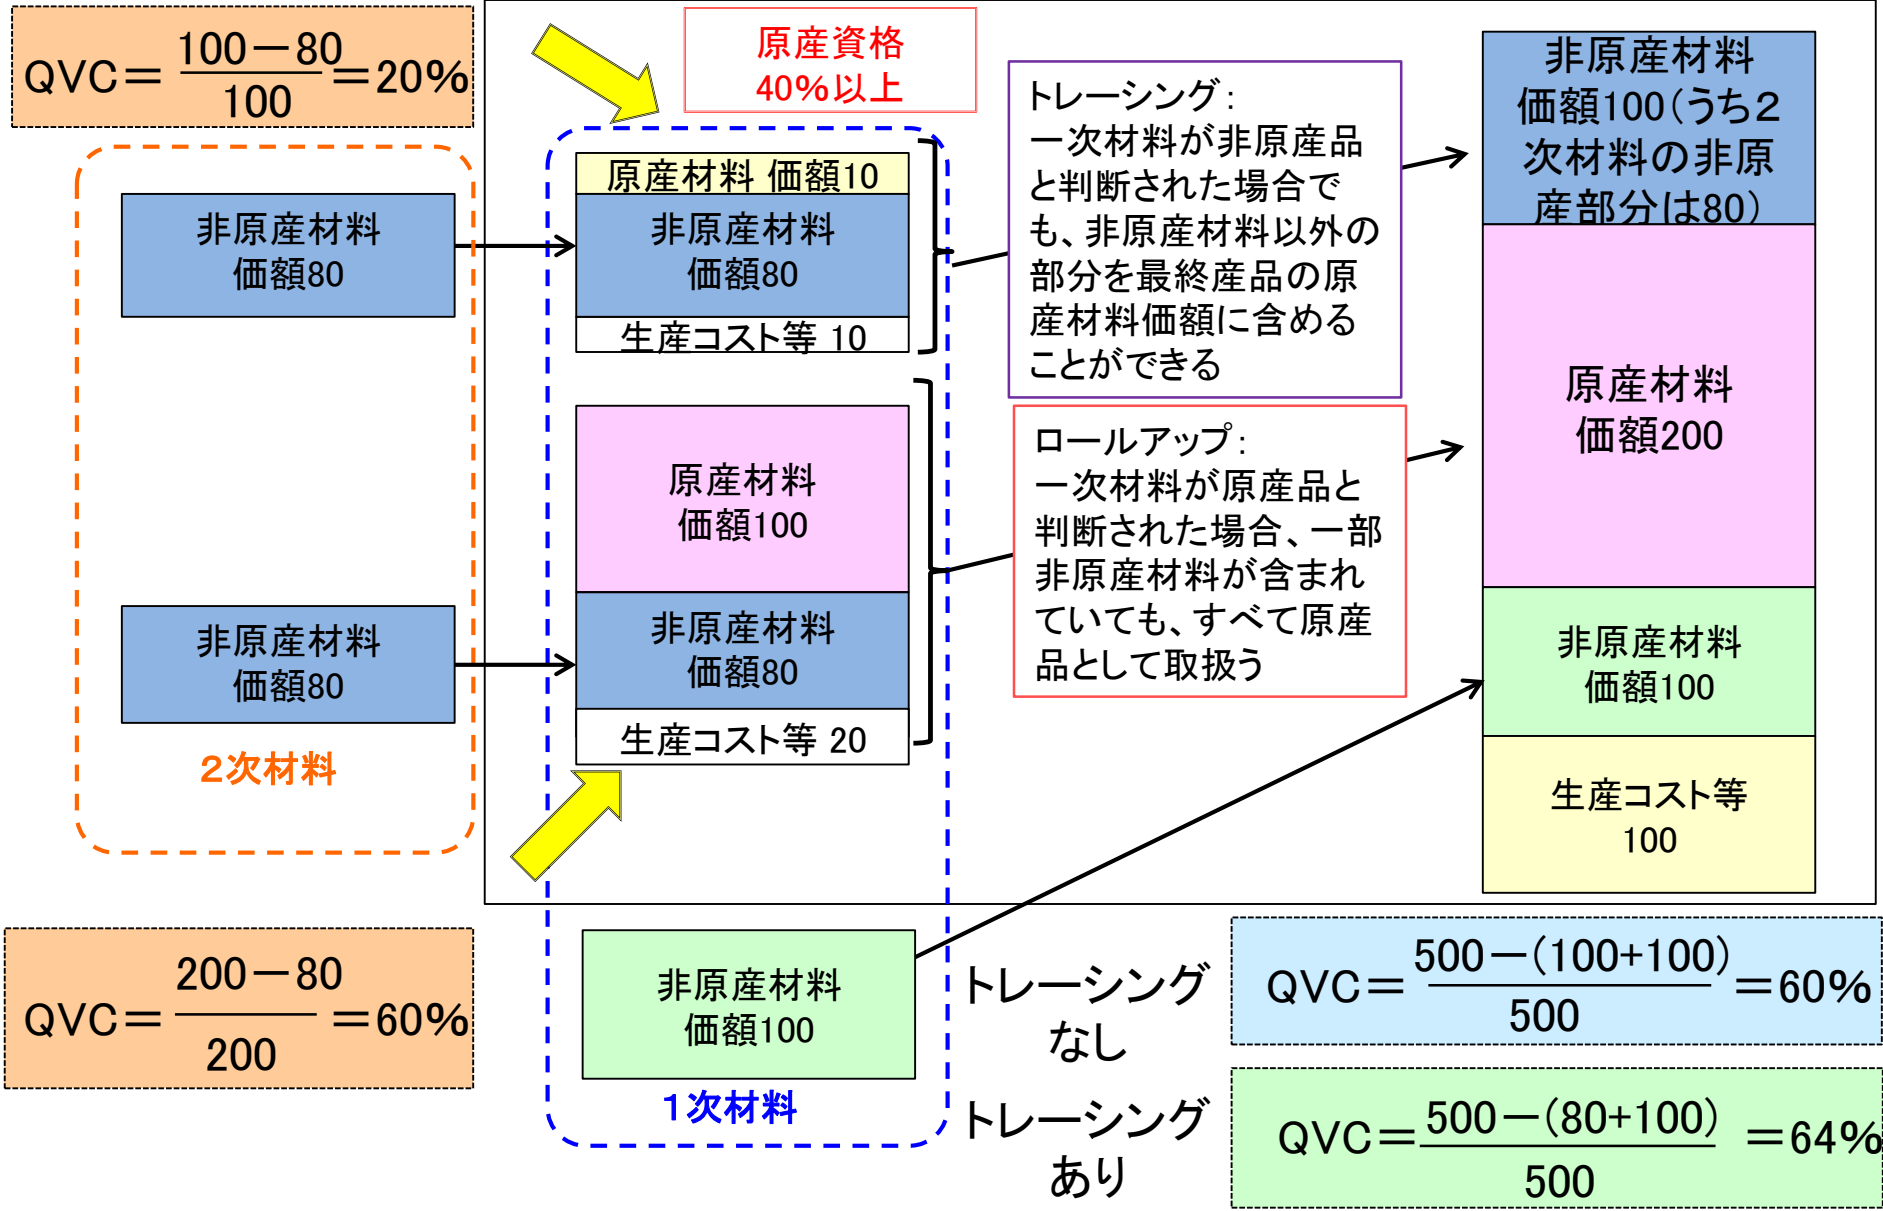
QVC＝$\frac{100－80}{100}$＝20%

原産資格
40%以上

非原産材料
価額80

原産材料 価額10
非原産材料
価額80
生産コスト等 10

トレーシング：
一次材料が非原産品と判断された場合でも、非原産材料以外の部分を最終産品の原産材料価額に含めることができる

非原産材料
価額100（うち2次材料の非原産部分は80）

原産材料
価額200

原産材料
価額100
非原産材料
価額80
生産コスト等 20

ロールアップ：
一次材料が原産品と判断された場合、一部非原産材料が含まれていても、すべて原産品として取扱う

非原産材料
価額80

2次材料

非原産材料
価額100

生産コスト等
100

QVC＝$\frac{200－80}{200}$＝60%

非原産材料
価額100

1次材料

トレーシングなし

QVC＝$\frac{500－(100+100)}{500}$＝60%

トレーシングあり

QVC＝$\frac{500－(80+100)}{500}$＝64%